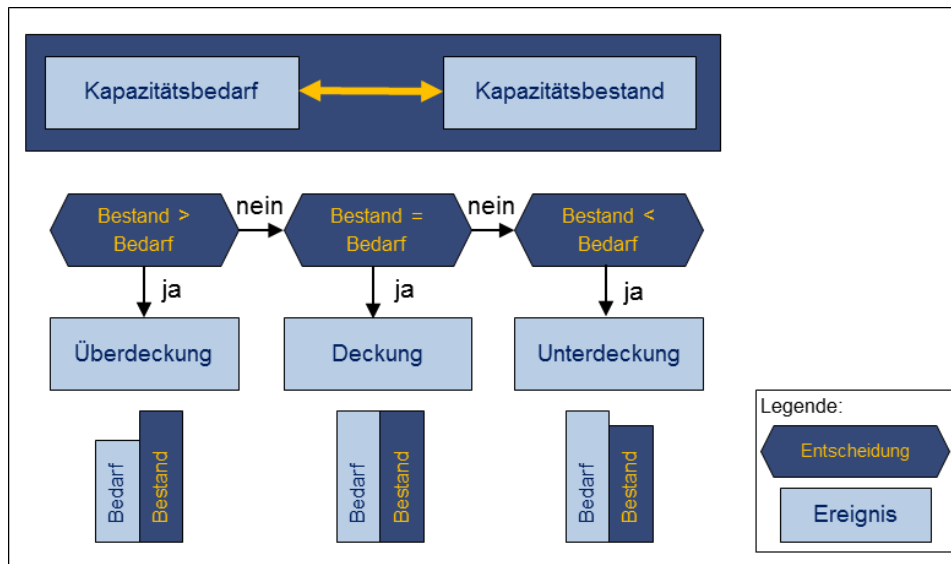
Kapazitätsbedarf

Kapazitätsbestand

Bestand > Bedarf

nein

Bestand = Bedarf

nein

Bestand < Bedarf

ja

ja

ja

Überdeckung

Deckung

Unterdeckung

Bedarf

Bestand

Bedarf

Bestand

Bedarf

Bestand

Legende:

Entscheidung

Ereignis